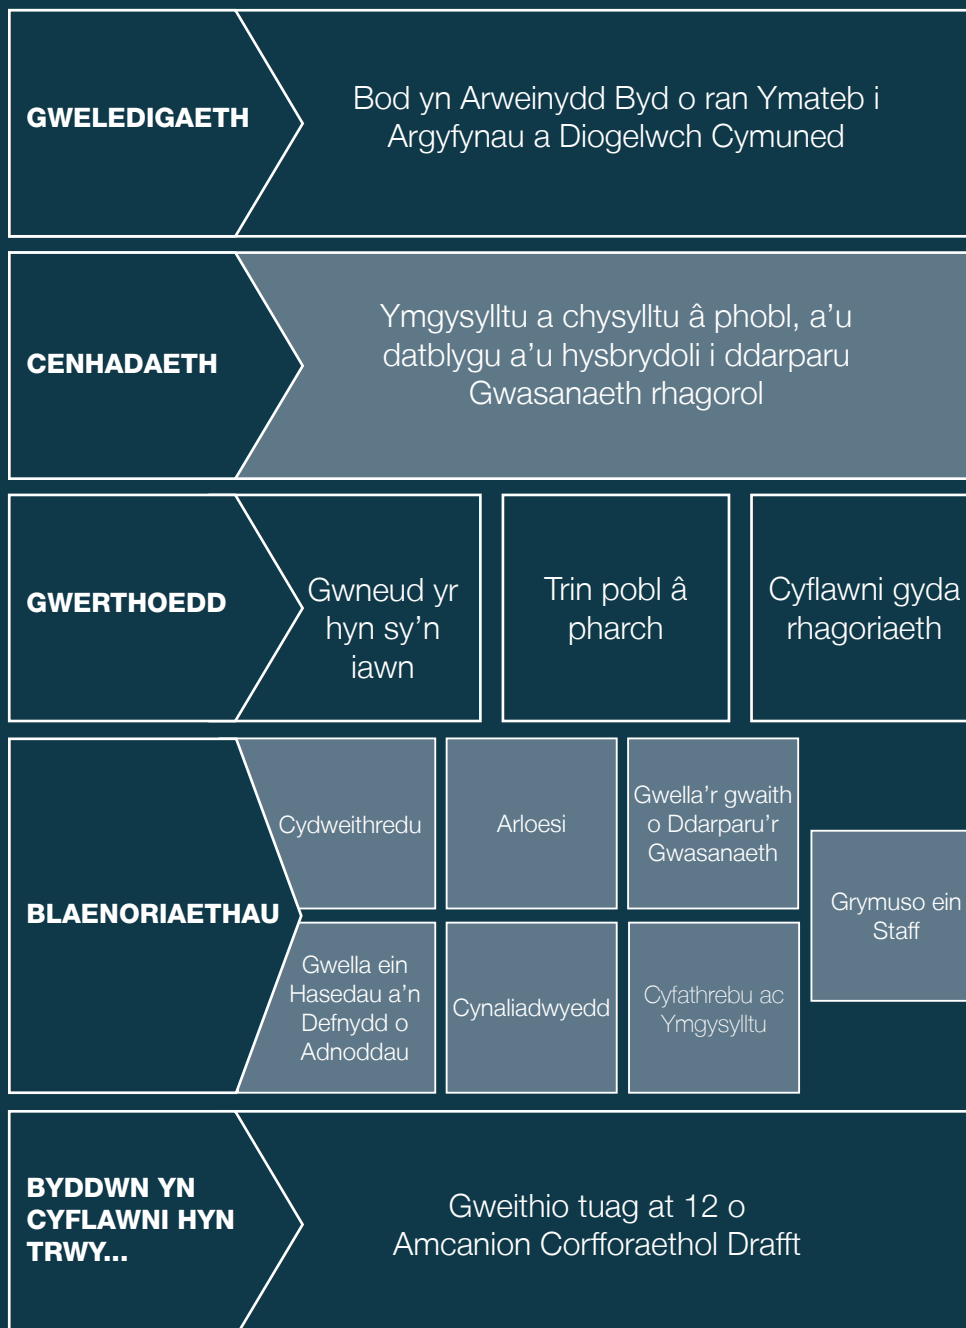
GWELEDIGAETH

Bod yn Arweinydd Byd o ran Ymateb i Argyfynau a Diogelwch Cymuned

CENHADAETH

Ymgysylltu a chysylltu â phobl, a'u datblygu a'u hysbrydoli i ddarparu Gwasanaeth rhagorol

GWERTHOEDD

Gwneud yr hyn sy'n iawn

Trin pobl â pharch

Cyflawni gyda rhagoriaeth

BLAENORIAETHAU

Cydweithredu

Arloesi

Gwella'r gwaith o Ddarparu'r Gwasanaeth

Grymuso ein Staff

Gwella ein Hasedau a'n Defnydd o Adnoddau

Cynaliadwyedd

Cyfathrebu ac Ymgysylltu

BYDDWN YN CYFLAWNI HYN TRWY...

Gweithio tuag at 12 o Amcanion Corfforaethol Drafft